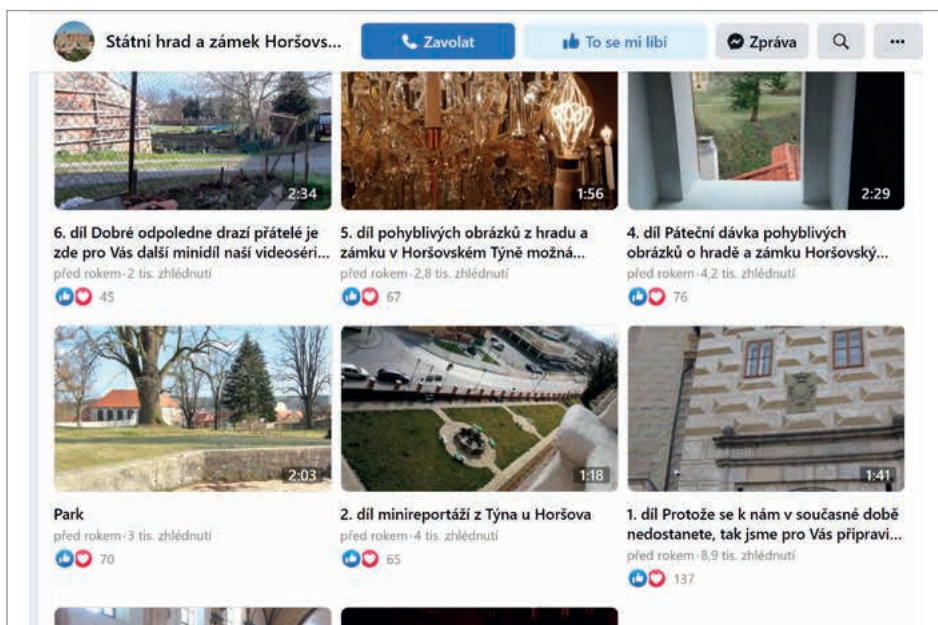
Státní hrad a zámek Horšovs...

Zavolat

To se mi líbí

Zpráva

2:34

6. díl Dobré odpoledne drazí přátelé je zde pro Vás další minidíl naší videoséri...

před rokem · 2 tis. zhlédnutí

45

1:56

5. díl pohyblivých obrázků z hradu a zámku v Horšovském Týně možná...

před rokem · 2,8 tis. zhlédnutí

67

2:29

4. díl Páteční dávka pohyblivých obrázků o hradě a zámku Horšovský...

před rokem · 4,2 tis. zhlédnutí

76

2:03

Park

před rokem · 3 tis. zhlédnutí

70

1:18

2. díl minireportáží z Týna u Horšova

před rokem · 4 tis. zhlédnutí

65

1:41

1. díl Protože se k nám v současné době nedostanete, tak jsme pro Vás připravi...

před rokem · 8,9 tis. zhlédnutí

137